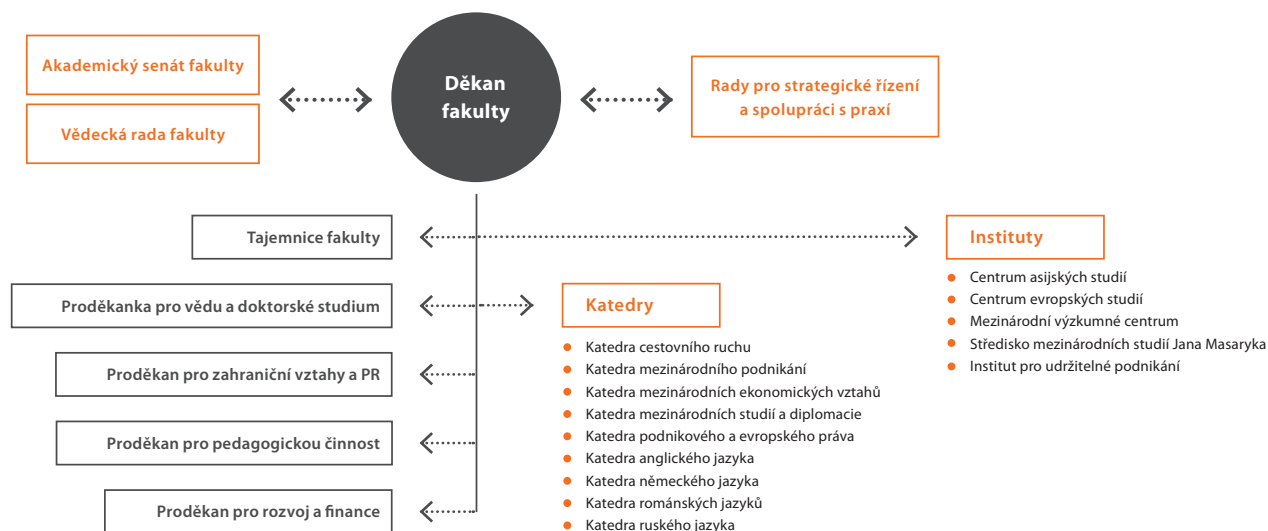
Akademický senát fakulty

Vědecká rada fakulty

Děkan fakulty

Rady pro strategické řízení a spolupráci s praxí

Tajemnice fakulty

Instituty

- Centrum asijských studií
- Centrum evropských studií
- Mezinárodní výzkumné centrum
- Středisko mezinárodních studií Jana Masaryka
- Institut pro udržitelné podnikání

Proděkanka pro vědu a doktorské studium

Katedry

- Katedra cestovního ruchu
- Katedra mezinárodního podnikání
- Katedra mezinárodních ekonomických vztahů
- Katedra mezinárodních studií a diplomacie
- Katedra podnikového a evropského práva
- Katedra anglického jazyka
- Katedra německého jazyka
- Katedra románských jazyků
- Katedra ruského jazyka

Proděkan pro zahraniční vztahy a PR

Proděkan pro pedagogickou činnost

Proděkan pro rozvoj a finance